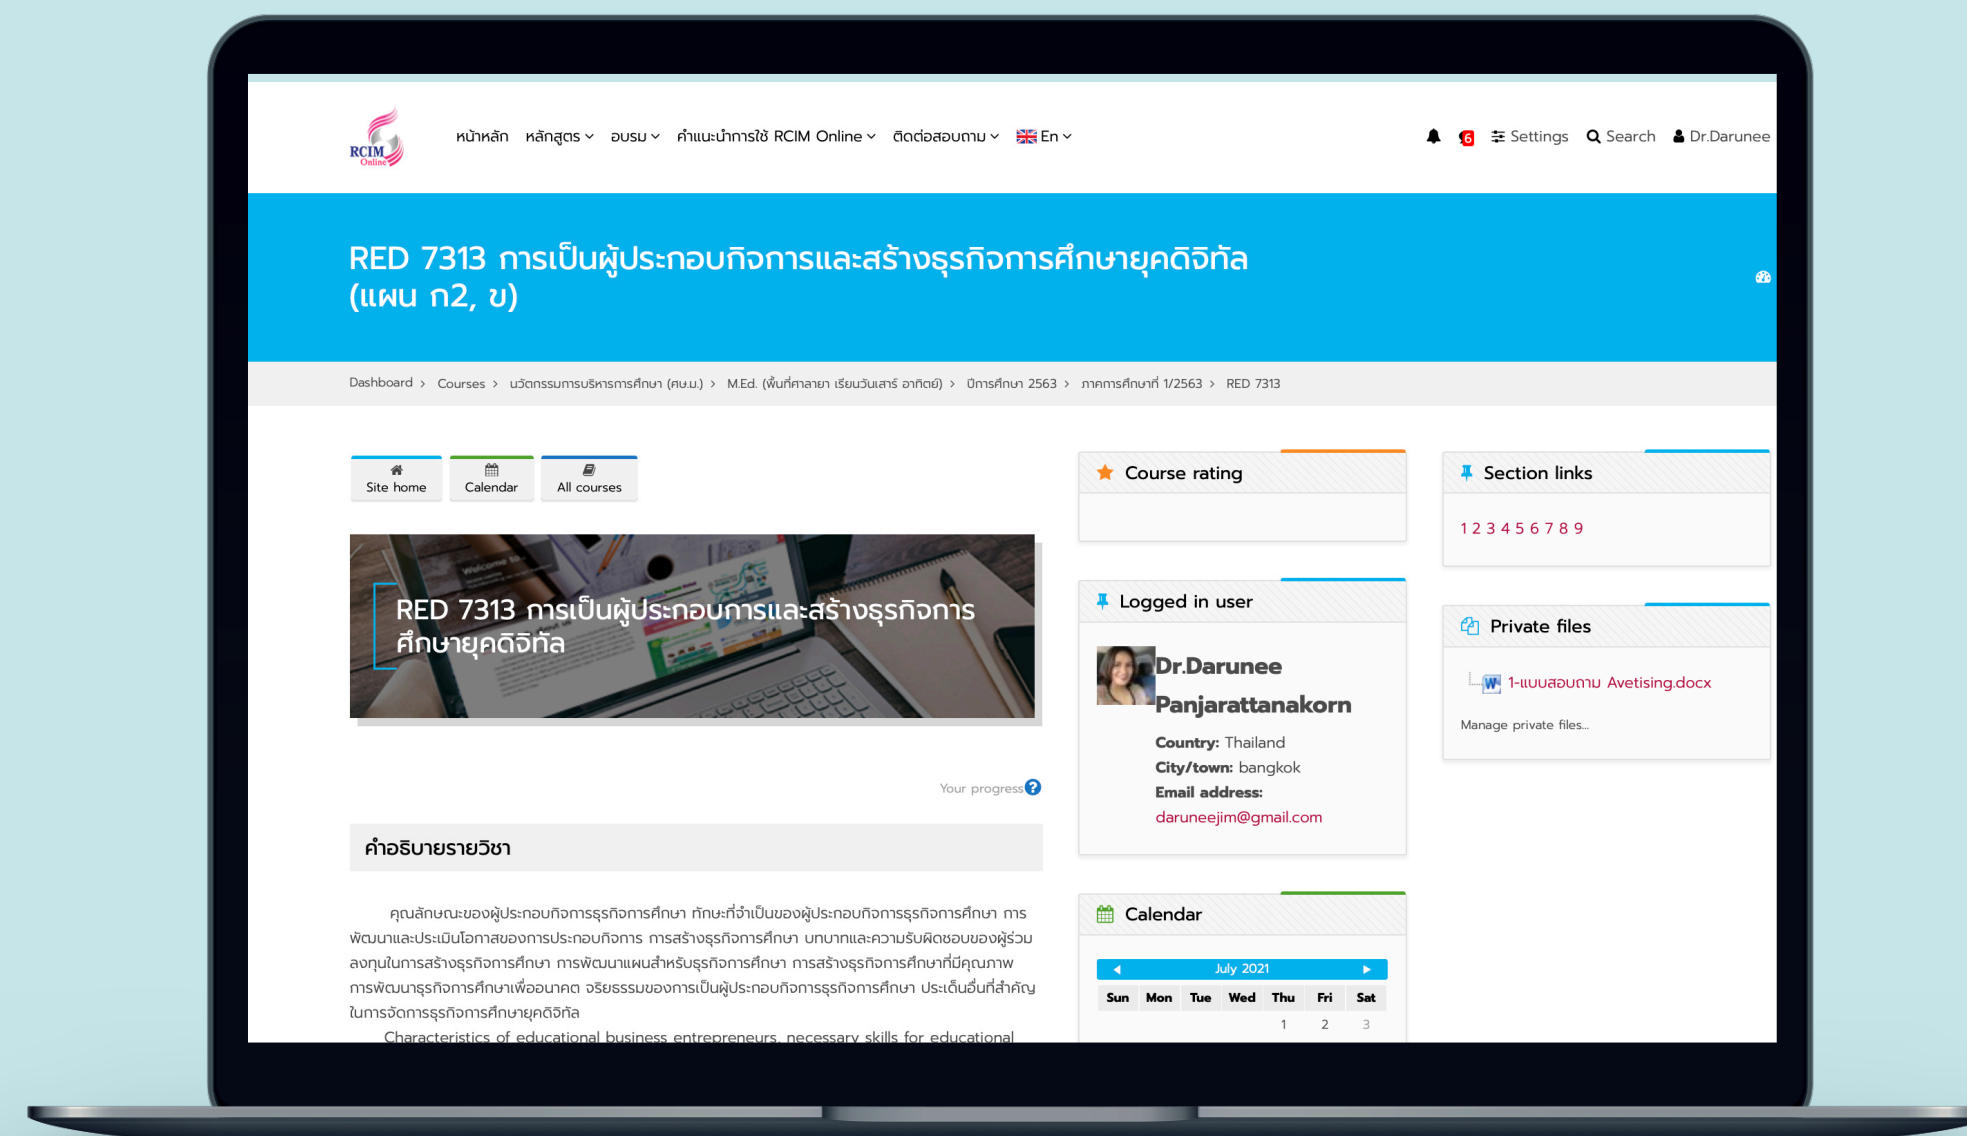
RCIM Online

หน้าหลัก หลักสูตร อบรม คำแนะนำการใช้ RCIM Online ติดต่อสอบถาม En

6 Settings Search Dr.Darunee

RED 7313 การเป็นผู้ประกอบกิจการและสร้างธุรกิจการศึกษายุคดิจิทัล (แผน ก2, ข)

Dashboard > Courses > นวัตกรรมการบริหารการศึกษา (ศษ.ม.) > M.Ed. (พื้นที่ศาลายา เรียนวันเสาร์ อาทิตย์) > ปีการศึกษา 2563 > ภาคการศึกษาที่ 1/2563 > RED 7313

Site home Calendar All courses

RED 7313 การเป็นผู้ประกอบการและสร้างธุรกิจการศึกษายุคดิจิทัล

Your progress

คำอธิบายรายวิชา

คุณลักษณะของผู้ประกอบกิจการธุรกิจการศึกษา ทักษะที่จำเป็นของผู้ประกอบกิจการธุรกิจการศึกษา การพัฒนาและประเมินโอกาสของการประกอบกิจการ การสร้างธุรกิจการศึกษา บทบาทและความรับผิดชอบของผู้ร่วมลงทุนในการสร้างธุรกิจการศึกษา การพัฒนาแผนสำหรับธุรกิจการศึกษา การสร้างธุรกิจการศึกษาที่มีคุณภาพ การพัฒนาธุรกิจการศึกษาเพื่ออนาคต จริยธรรมของการเป็นผู้ประกอบกิจการธุรกิจการศึกษา ประเด็นอื่นที่สำคัญในการจัดการธุรกิจการศึกษายุคดิจิทัล

Characteristics of educational business entrepreneurs, necessary skills for educational

Course rating

Logged in user

Dr.Darunee Panjarattanakorn

Country: Thailand
City/town: bangkok
Email address:
daruneejim@gmail.com

Calendar

July 2021

| Sun | Mon | Tue | Wed | Thu | Fri | Sat |
|---|---|---|---|---|---|---|
| | | | | 1 | 2 | 3 |

Section links

1 2 3 4 5 6 7 8 9

Private files

1-แบบสอบถาม Avetising.docx

Manage private files...